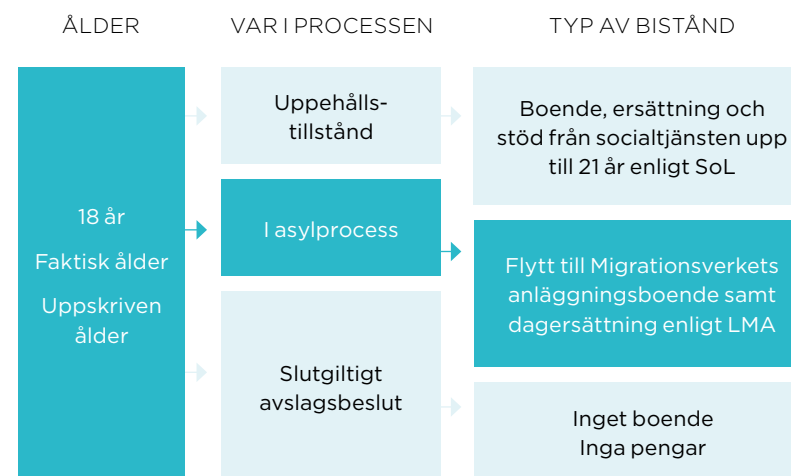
ÅLDER

VAR I PROCESSEN

TYP AV BISTÅND

18 år

Faktisk ålder

Uppskriven ålder

Uppehållstillstånd

I asylprocess

Slutgiltigt avslagsbeslut

Boende, ersättning och stöd från socialtjänsten upp till 21 år enligt SoL

Flytt till Migrationsverkets anläggningsboende samt dagersättning enligt LMA

Inget boende
Inga pengar